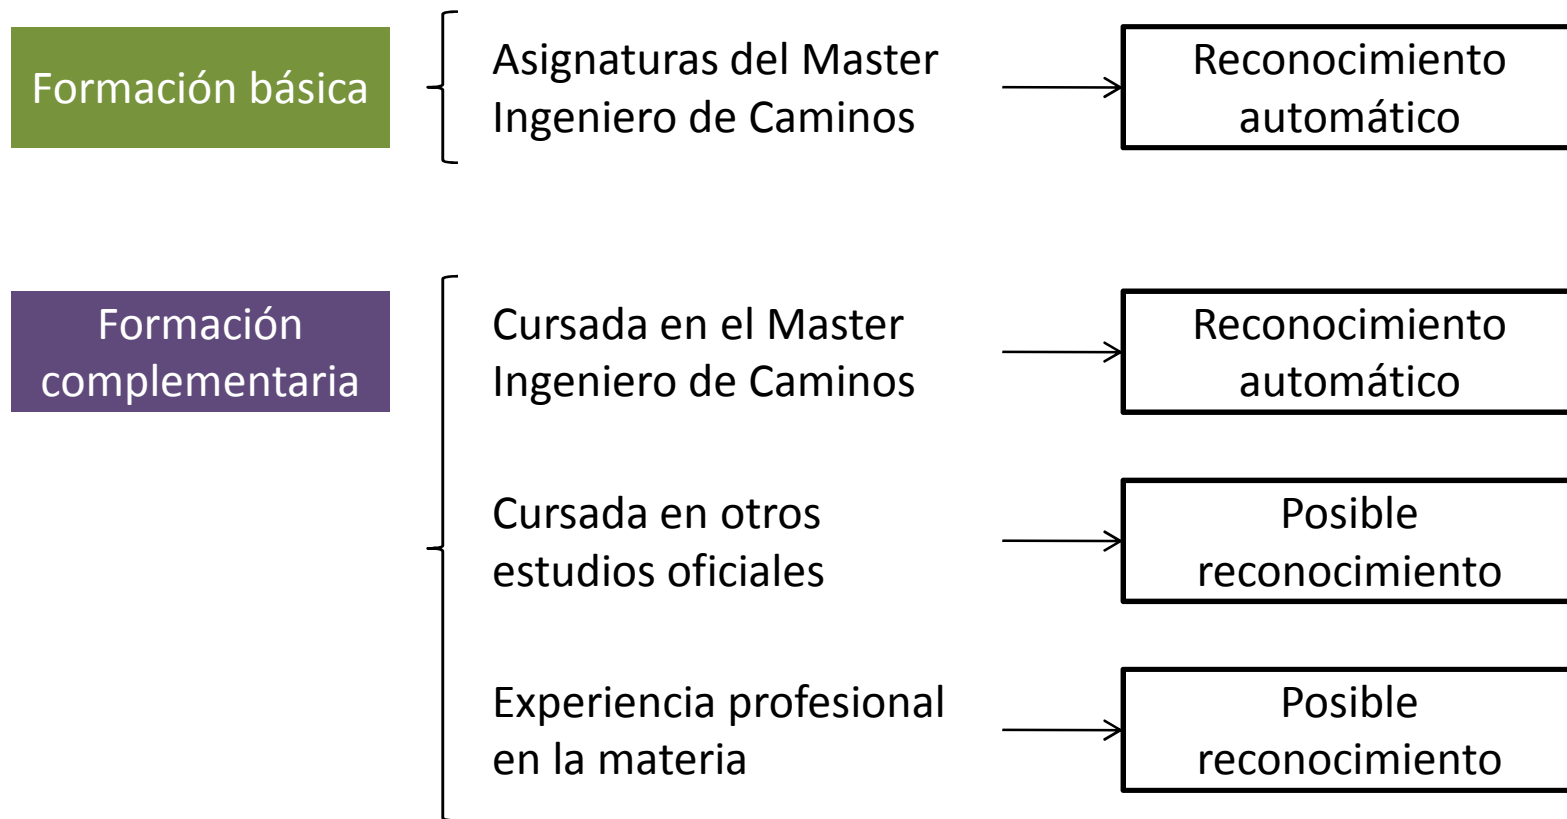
Formación básica

Asignaturas del Master Ingeniero de Caminos

Reconocimiento automático

Formación complementaria

Cursada en el Master Ingeniero de Caminos

Reconocimiento automático

Cursada en otros estudios oficiales

Posible reconocimiento

Experiencia profesional en la materia

Posible reconocimiento